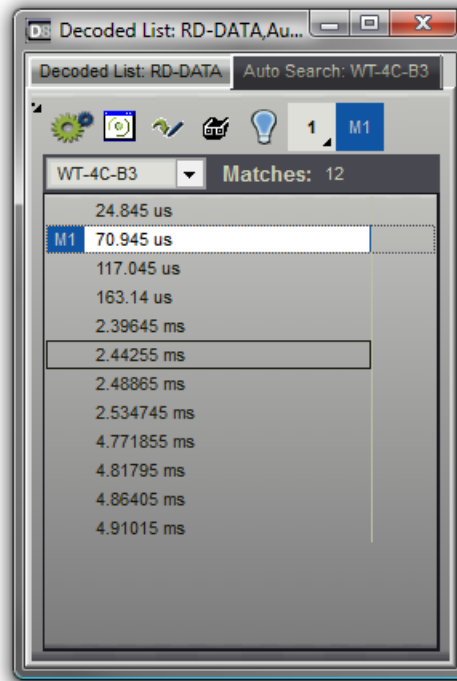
DS Decoded List: RD-DATA,Au...

Decoded List: RD-DATA
Auto Search: WT-4C-B3

1
M1

WT-4C-B3
Matches: 12

24.845 us
M1 70.945 us
117.045 us
163.14 us
2.39645 ms
2.44255 ms
2.48865 ms
2.534745 ms
4.771855 ms
4.81795 ms
4.86405 ms
4.91015 ms